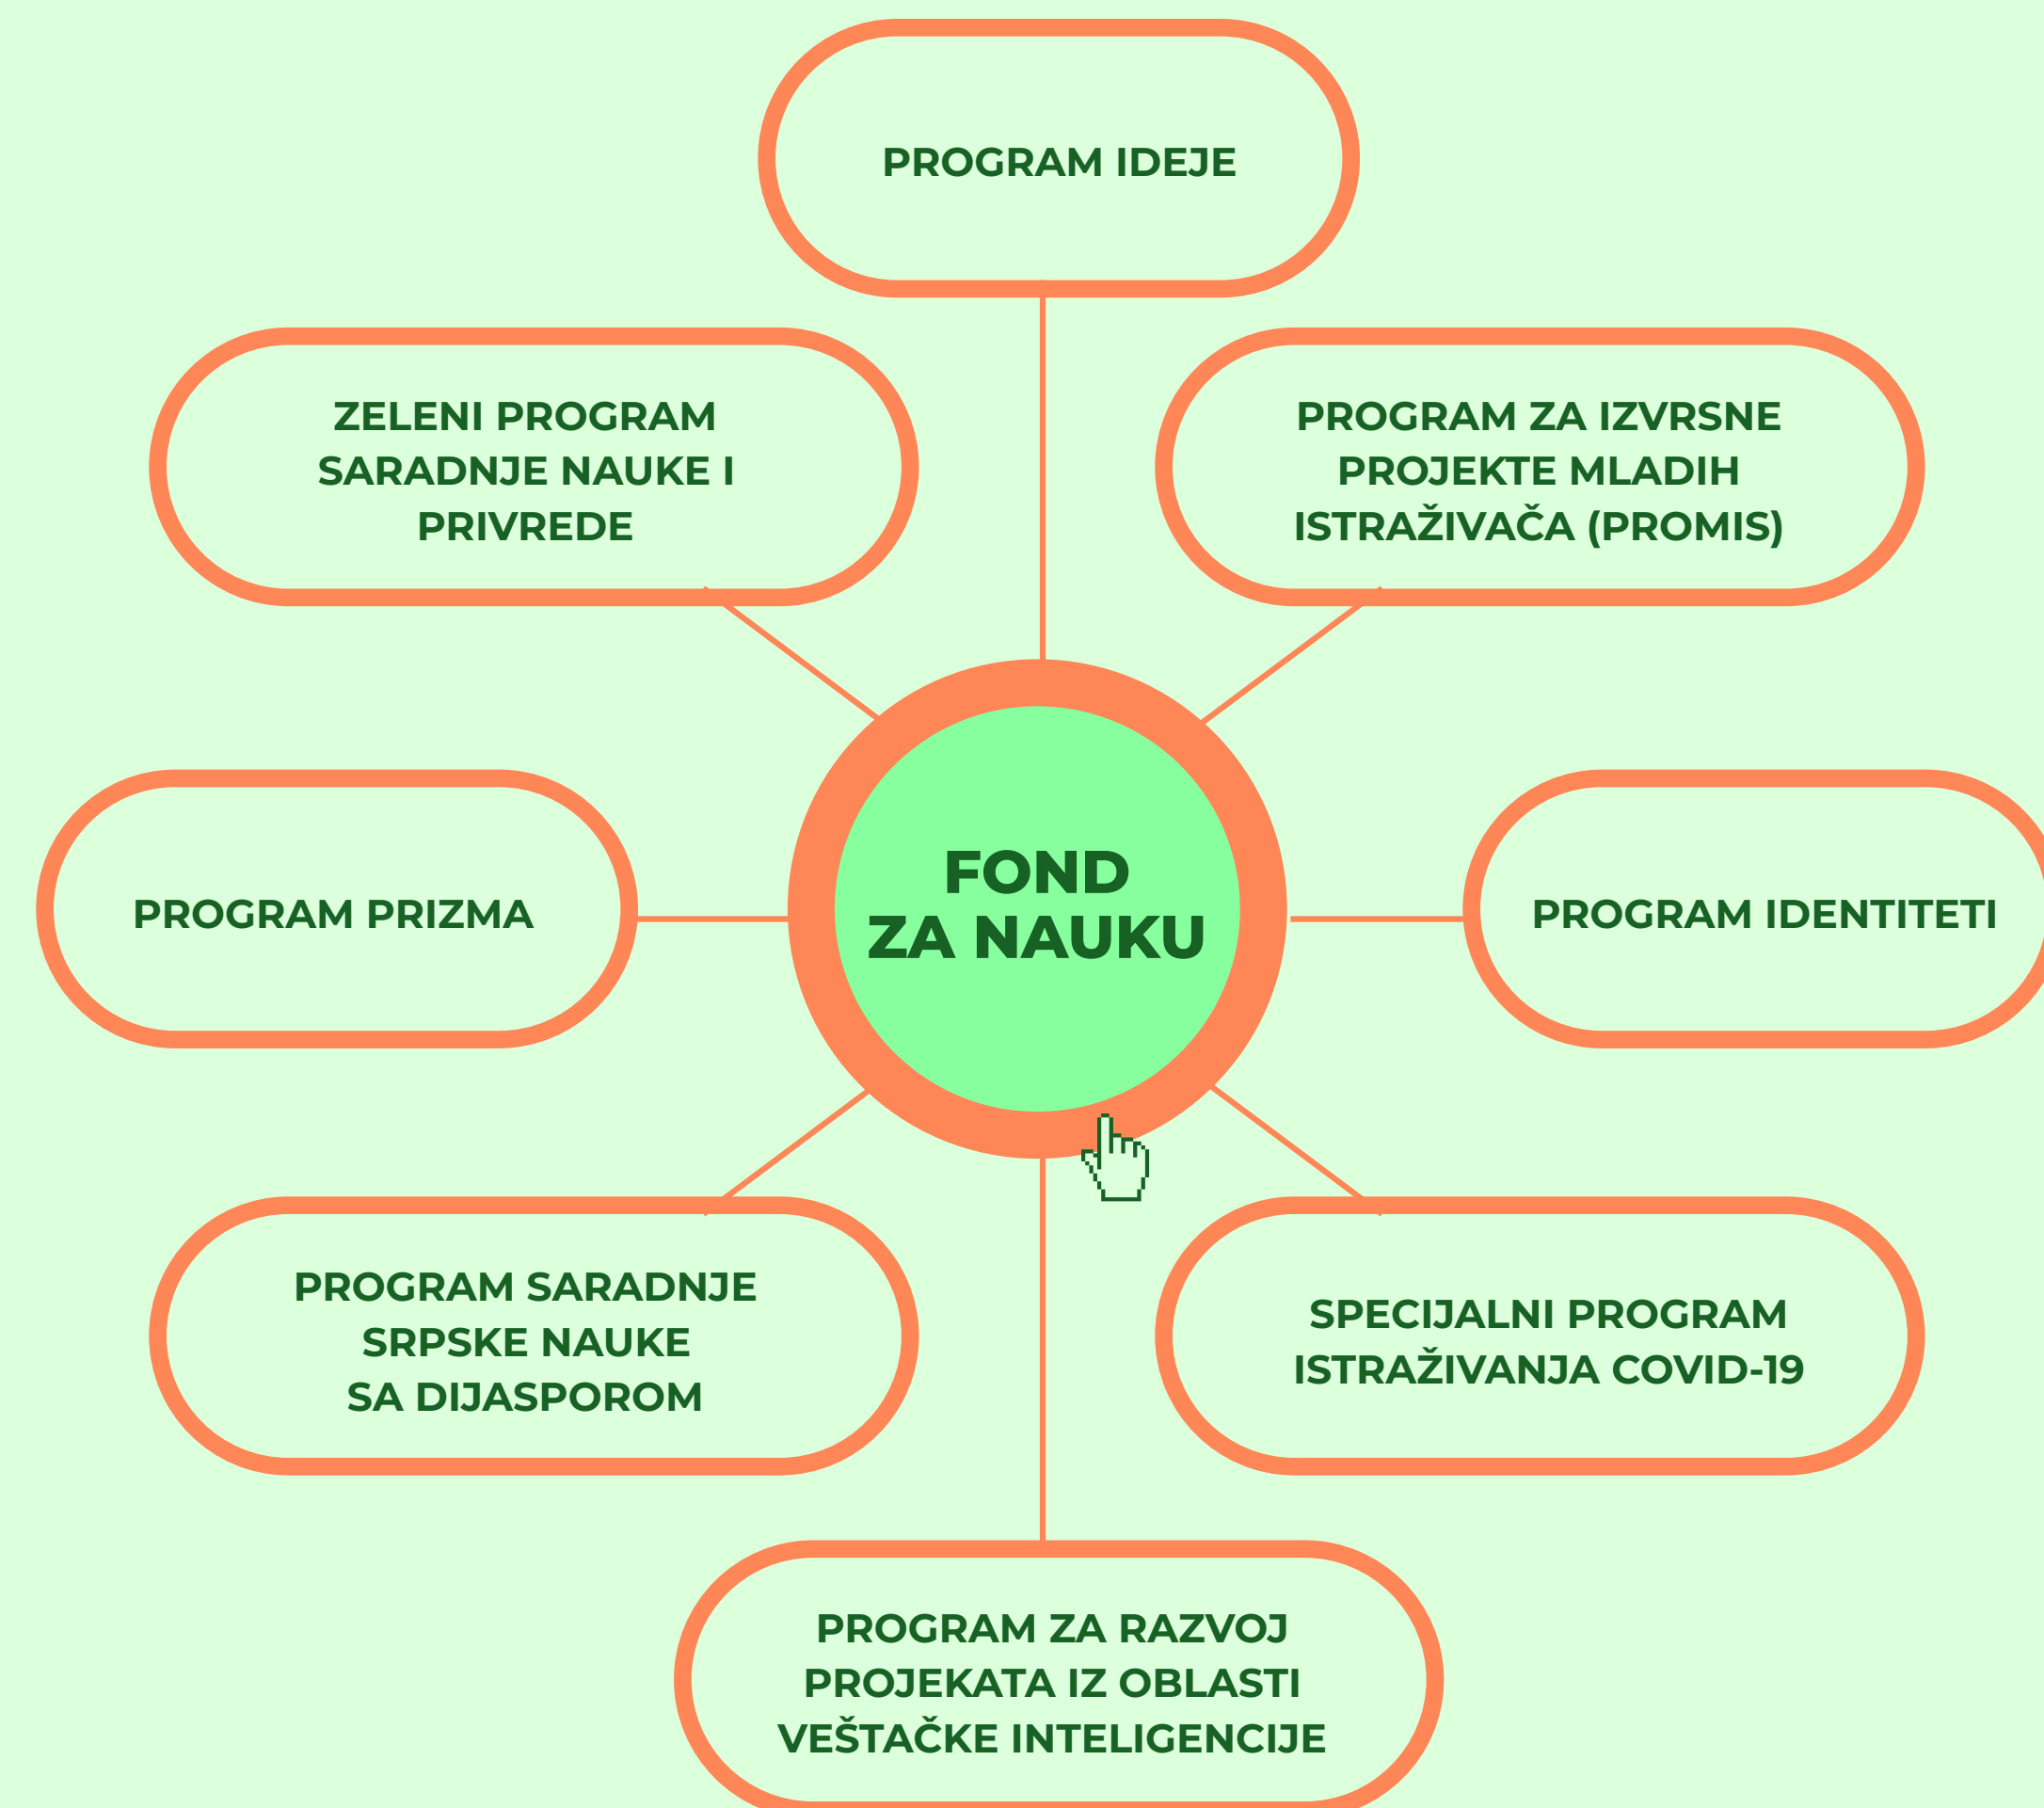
PROGRAM IDEJE

ZELENI PROGRAM SARADNJE NAUKE I PRIVREDE

PROGRAM ZA IZVRSNE PROJEKTE MLADIH ISTRAŽIVAČA (PROMIS)

PROGRAM PRIZMA

FOND ZA NAUKU

PROGRAM IDENTITETI

PROGRAM SARADNJE SRPSKE NAUKE SA DIJASPOROM

SPECIJALNI PROGRAM ISTRAŽIVANJA COVID-19

PROGRAM ZA RAZVOJ PROJEKATA IZ OBLASTI VEŠTAČKE INTELIGENCIJE